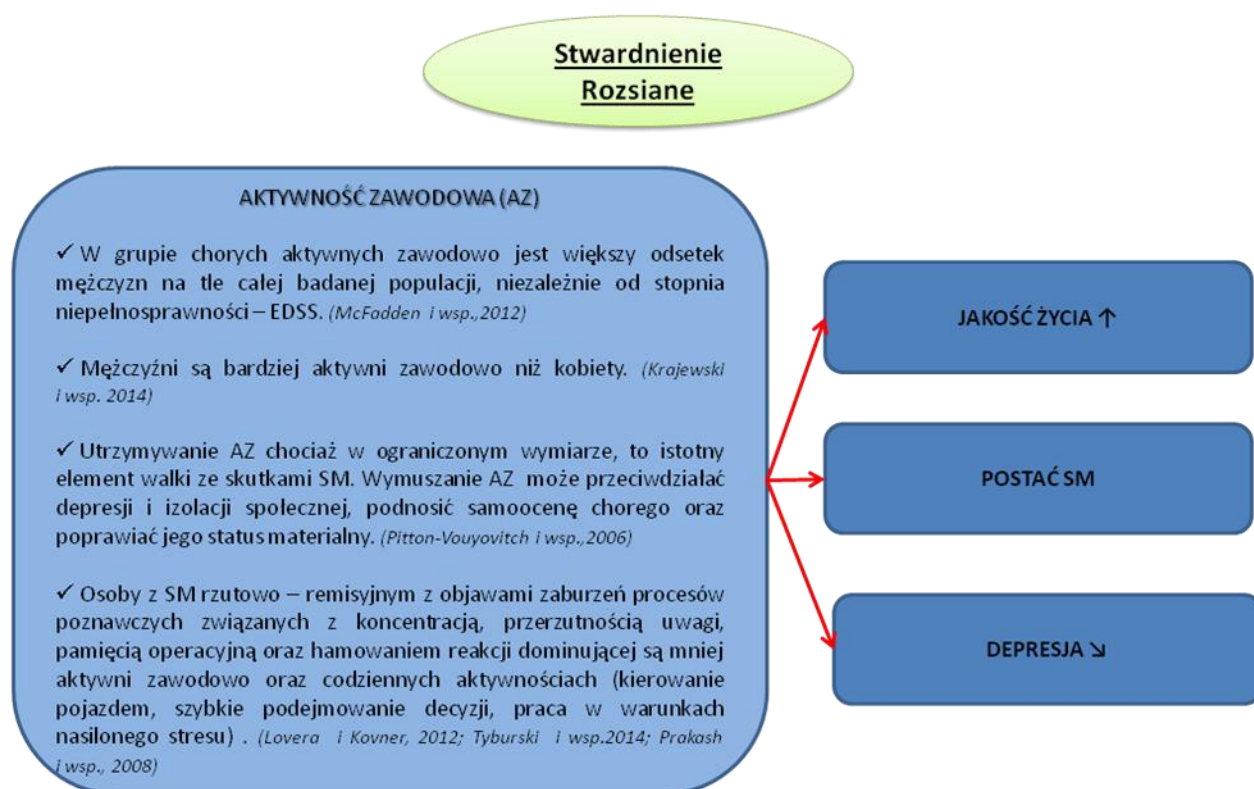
Stwardnienie Rozsiane

AKTYWNOŚĆ ZAWODOWA (AZ)

✓ W grupie chorych aktywnych zawodowo jest większy odsetek mężczyzn na tle całej badanej populacji, niezależnie od stopnia niepełnosprawności – EDSS. (McFadden i wsp.,2012)

✓ Mężczyźni są bardziej aktywni zawodowo niż kobiety. (Krajewski i wsp. 2014)

✓ Utrzymywanie AZ chociaż w ograniczonym wymiarze, to istotny element walki ze skutkami SM. Wymuszanie AZ może przeciwdziałać depresji i izolacji społecznej, podnosić samoocenę chorego oraz poprawiać jego status materialny. (Pitton-Vouyovitch i wsp.,2006)

✓ Osoby z SM rzutowo – remisyjnym z objawami zaburzeń procesów poznawczych związanych z koncentracją, przerzutnością uwagi, pamięcią operacyjną oraz hamowaniem reakcji dominującej są mniej aktywni zawodowo oraz codziennych aktywnościach (kierowanie pojazdem, szybkie podejmowanie decyzji, praca w warunkach nasilonego stresu) . (Lovera i Kovner, 2012; Tyburski i wsp.2014; Prakash i wsp., 2008)

JAKOŚĆ ŻYCIA ↑

POSTAĆ SM

DEPRESJA ↘